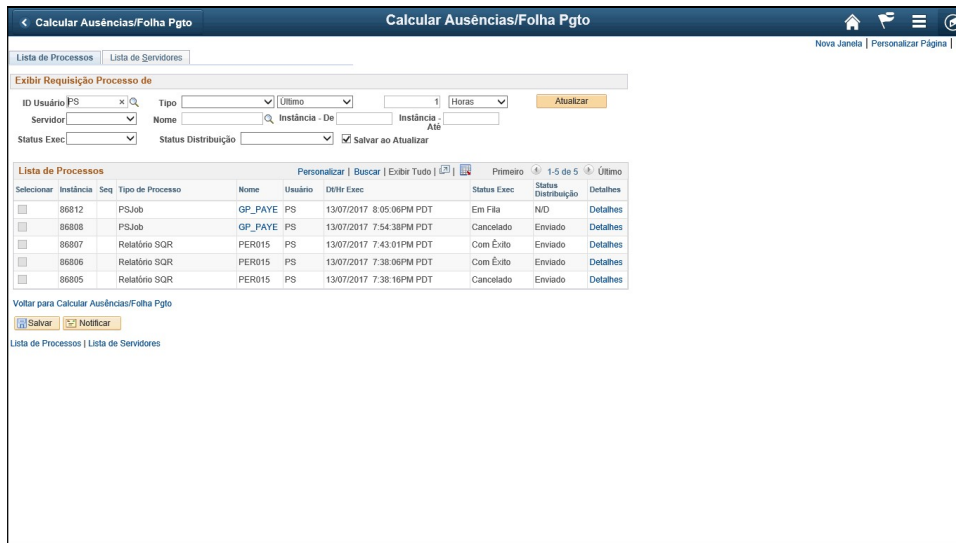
< Calcular Ausências/Folha Pgto

Calcular Ausências/Folha Pgto

Nova Janela | Personalizar Página |

Lista de Processos | Lista de Servidores

Exibir Requisição Processo de

ID Usuário PS | Tipo | Último | 1 | Horas | Atualizar

Servidor | Nome | Instância - De | Instância - Até

Status Exec | Status Distribuição | Salvar ao Atualizar

Lista de Processos | Personalizar | Buscar | Exibir Tudo | | Primeiro 1-5 de 5 Último

| Selecionar | Instância | Seq | Tipo de Processo | Nome | Usuário | Dt/Hr Exec | Status Exec | Status Distribuição | Detalhes |
|---|---|---|---|---|---|---|---|---|---|
| | 86812 | | PSJob | GP_PAYE | PS | 13/07/2017 8:05:06PM PDT | Em Fila | N/D | Detalhes |
| | 86808 | | PSJob | GP_PAYE | PS | 13/07/2017 7:54:38PM PDT | Cancelado | Enviado | Detalhes |
| | 86807 | | Relatório SQR | PER015 | PS | 13/07/2017 7:43:01PM PDT | Com Êxito | Enviado | Detalhes |
| | 86806 | | Relatório SQR | PER015 | PS | 13/07/2017 7:38:06PM PDT | Com Êxito | Enviado | Detalhes |
| | 86805 | | Relatório SQR | PER015 | PS | 13/07/2017 7:38:16PM PDT | Cancelado | Enviado | Detalhes |

Voltar para Calcular Ausências/Folha Pgto

Salvar | Notificar

Lista de Processos | Lista de Servidores